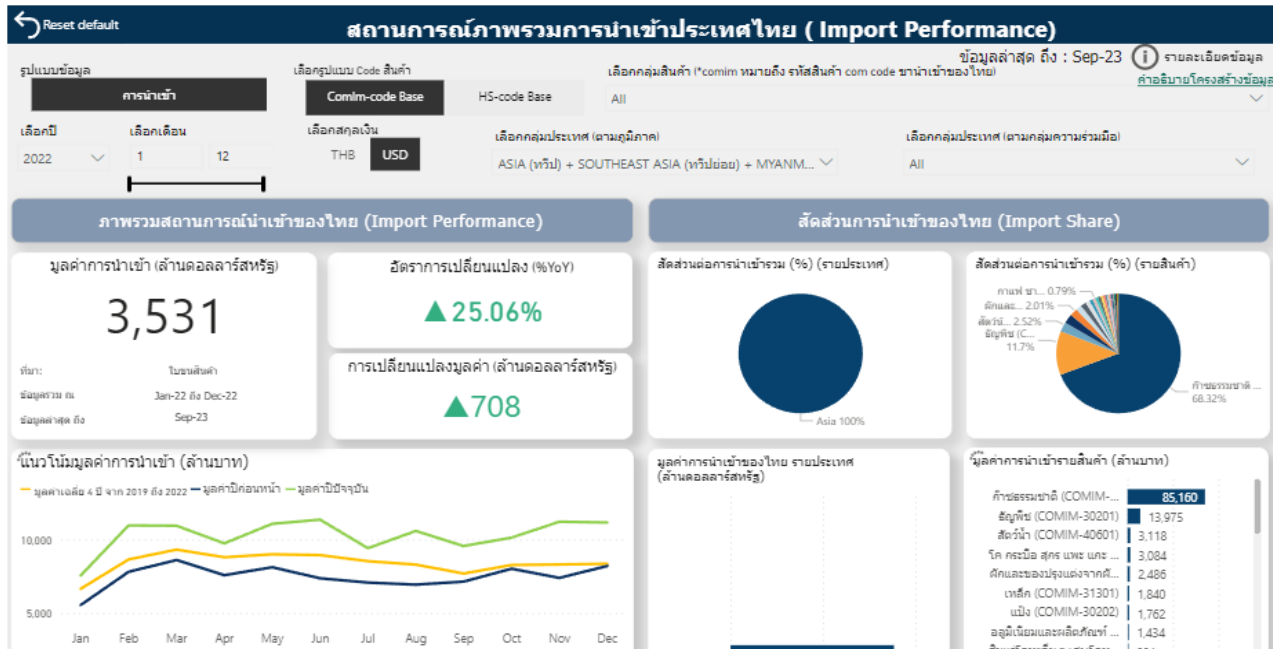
Reset default

สถานการณ์ภาพรวมการนำเข้าประเทศไทย ( Import Performance)

ข้อมูลล่าสุด ถึง : Sep-23 รายละเอียดข้อมูล
คำอธิบายโครงสร้างข้อมูล

รูปแบบข้อมูล
การนำเข้า

เลือกรูปแบบ Code สินค้า
Comim-code Base
HS-code Base

เลือกกลุ่มสินค้า (*comim หมายถึง รหัสสินค้า com code ขานำเข้าของไทย)
All

เลือกปี
2022

เลือกเดือน
1
12

เลือกสกุลเงิน
THB
USD

เลือกกลุ่มประเทศ (ตามภูมิภาค)
ASIA (ทวีป) + SOUTHEAST ASIA (ทวีปย่อย) + MYANM...

เลือกกลุ่มประเทศ (ตามกลุ่มความร่วมมือ)
All

ภาพรวมสถานการณ์นำเข้าของไทย (Import Performance)

สัดส่วนการนำเข้าของไทย (Import Share)

มูลค่าการนำเข้า (ล้านดอลลาร์สหรัฐ)
3,531

ที่มา: ใบขนสินค้า
ข้อมูลรวม ณ Jan-22 ถึง Dec-22
ข้อมูลล่าสุด ถึง Sep-23

อัตราการเปลี่ยนแปลง (%YoY)
▲25.06%

การเปลี่ยนแปลงมูลค่า (ล้านดอลลาร์สหรัฐ)
▲708

สัดส่วนต่อการนำเข้ารวม (%) (รายประเทศ)
Asia 100%

สัดส่วนต่อการนำเข้ารวม (%) (รายสินค้า)
กาแฟ ชา... 0.79%
ผักและ... 2.01%
สัตว์น้ำ... 2.52%
ธัญพืช (C... 11.7%
ก๊าซธรรมชาติ ... 68.32%

แนวโน้มมูลค่าการนำเข้า (ล้านบาท)
มูลค่าเฉลี่ย 4 ปี จาก 2019 ถึง 2022 มูลค่าปีก่อนหน้า มูลค่าปีปัจจุบัน
10,000
5,000
Jan Feb Mar Apr May Jun Jul Aug Sep Oct Nov Dec

มูลค่าการนำเข้าของไทย รายประเทศ (ล้านดอลลาร์สหรัฐ)

มูลค่าการนำเข้ารายสินค้า (ล้านบาท)
ก๊าซธรรมชาติ (COMIM-... 85,160
ธัญพืช (COMIM-30201) 13,975
สัตว์น้ำ (COMIM-40601) 3,118
โค กระบือ สุกร แพะ แกะ ... 3,084
ผักและของปรุงแต่งจากผั... 2,486
เหล็ก (COMIM-31301) 1,840
แป้ง (COMIM-30202) 1,762
อลูมิเนียมและผลิตภัณฑ์ ... 1,434
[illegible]